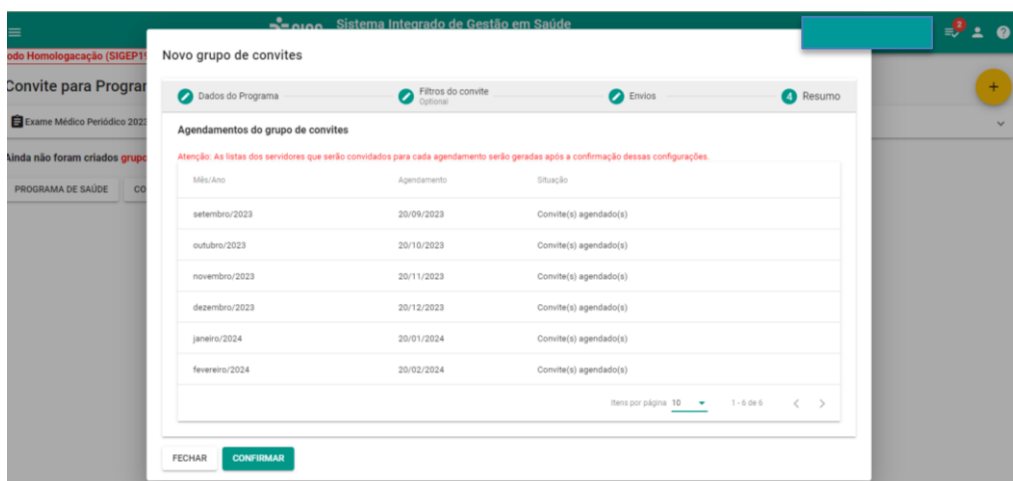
Sistema Integrado de Gestão em Saúde

2

odo Homologacação (SIGEP1

Convite para Prograr

Exame Médico Periódico 2023

Ainda não foram criados grupo

PROGRAMA DE SAÚDE

CO

+

Novo grupo de convites

Dados do Programa

Filtros do convite
Optional

Envios

4 Resumo

Agendamentos do grupo de convites

Atenção: As listas dos servidores que serão convidados para cada agendamento serão geradas após a confirmação dessas configurações.

| Mês/Ano | Agendamento | Situação |
|---|---|---|
| setembro/2023 | 20/09/2023 | Convite(s) agendado(s) |
| outubro/2023 | 20/10/2023 | Convite(s) agendado(s) |
| novembro/2023 | 20/11/2023 | Convite(s) agendado(s) |
| dezembro/2023 | 20/12/2023 | Convite(s) agendado(s) |
| janeiro/2024 | 20/01/2024 | Convite(s) agendado(s) |
| fevereiro/2024 | 20/02/2024 | Convite(s) agendado(s) |

Itens por página 10

1 - 6 de 6

FECHAR

CONFIRMAR